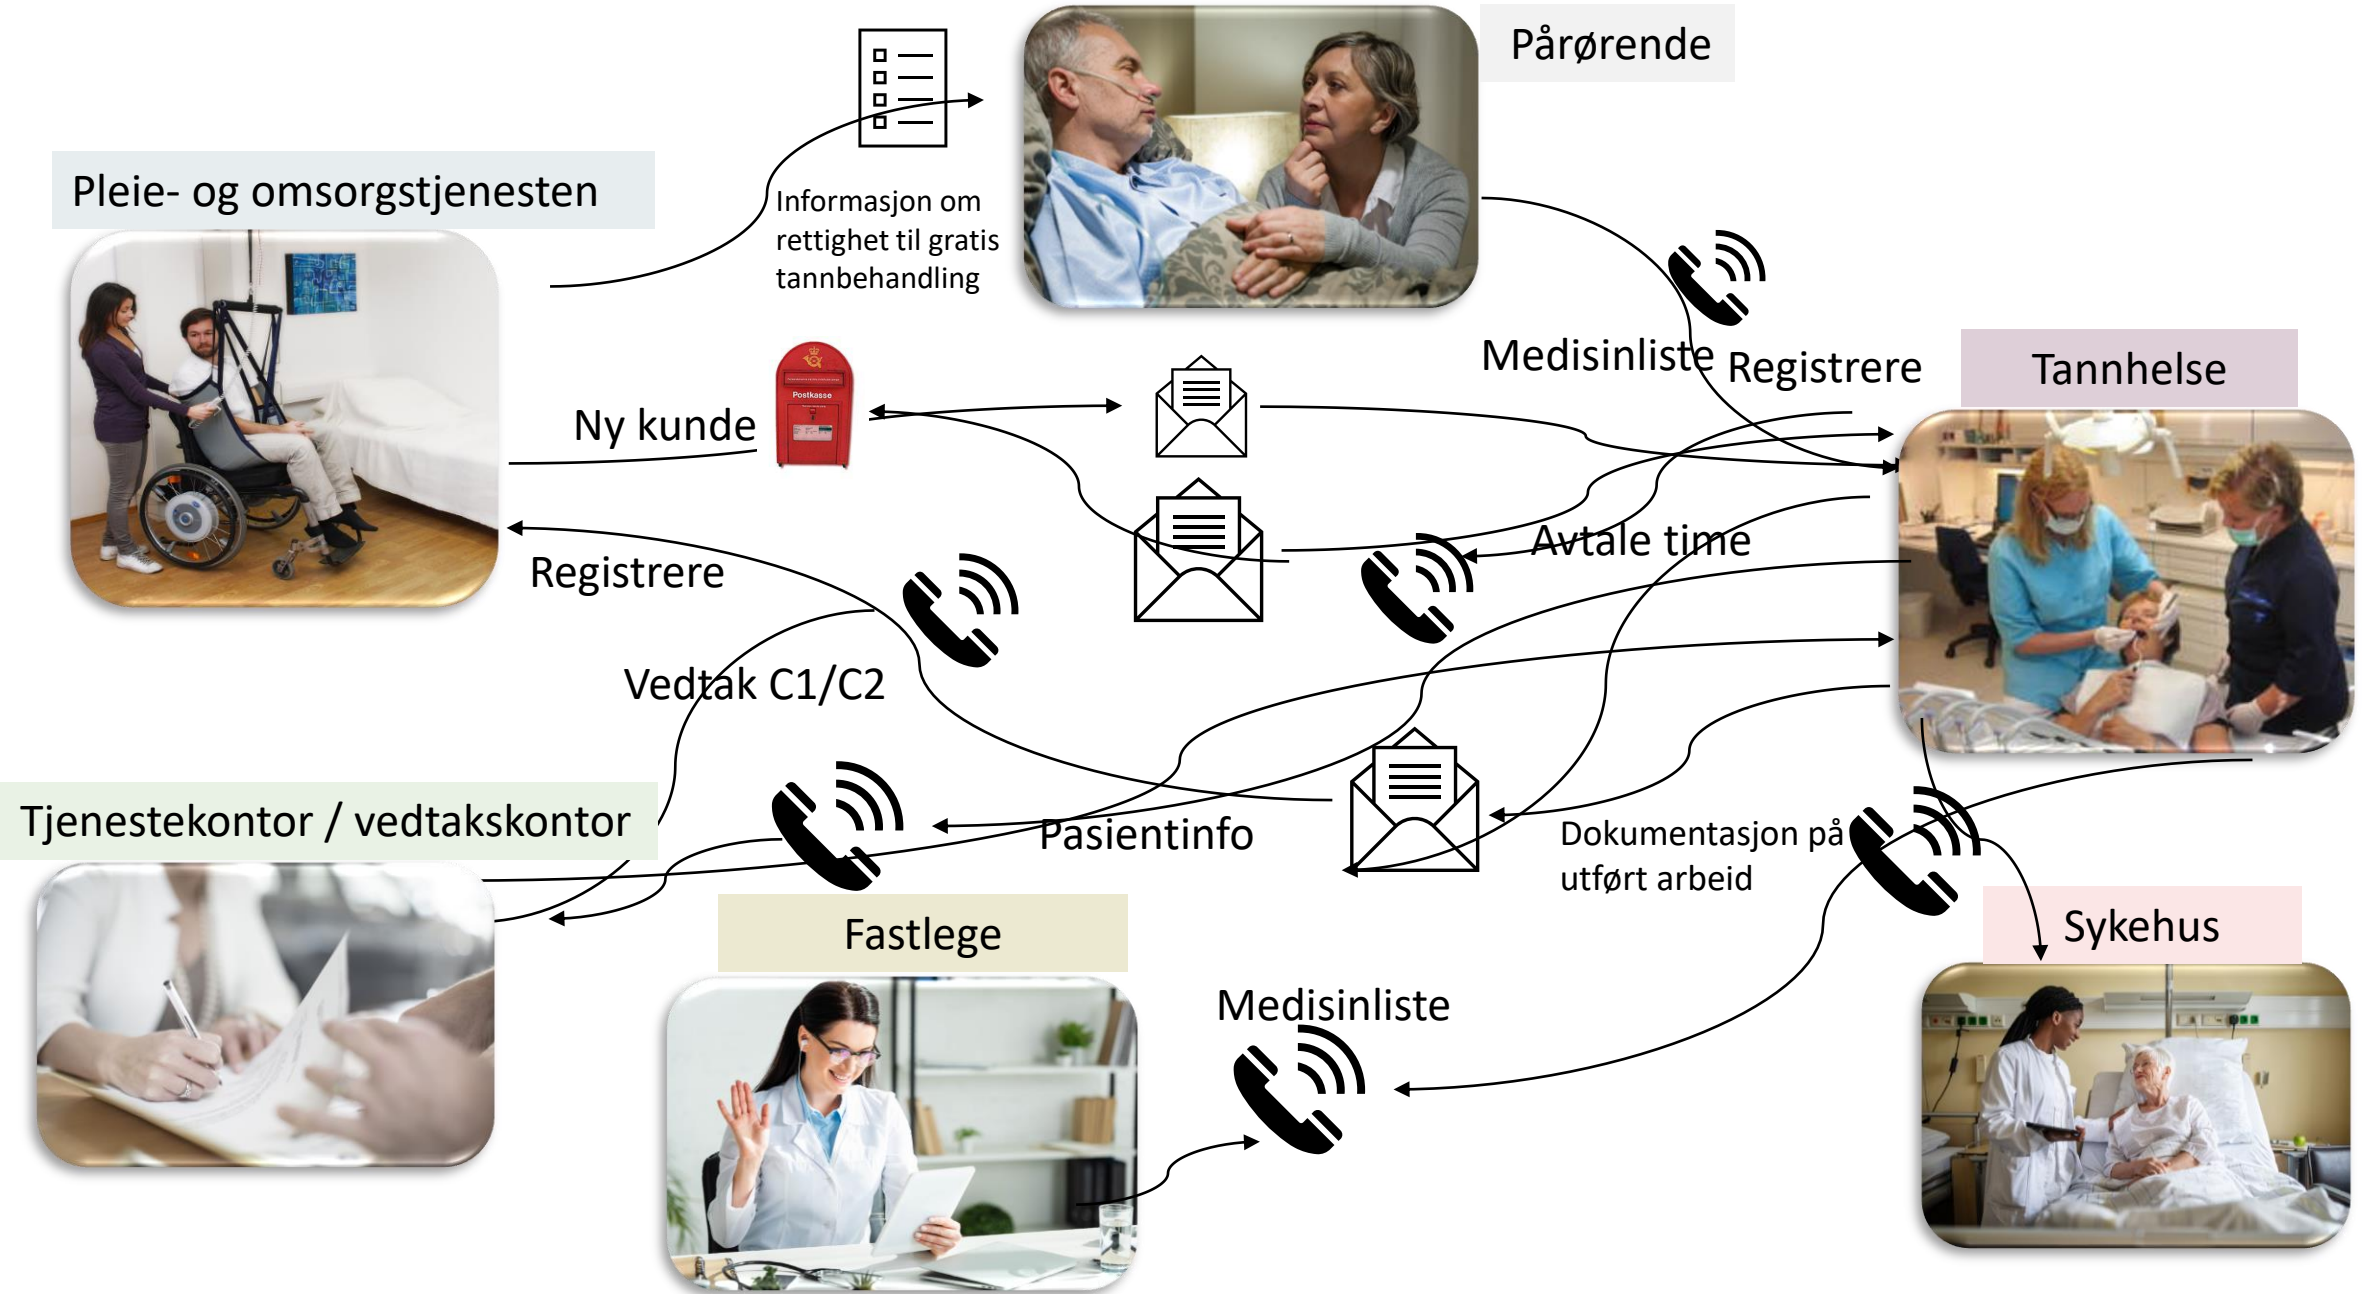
Pårørende

Pleie- og omsorgstjenesten

Informasjon om rettighet til gratis tannbehandling

Medisinliste

Registrere

Tannhelse

Ny kunde

Postkasse

Avtale time

Registrere

Vedtak C1/C2

Tjenestekontor / vedtakskontor

Pasientinfo

Dokumentasjon på utført arbeid

Sykehus

Fastlege

Medisinliste